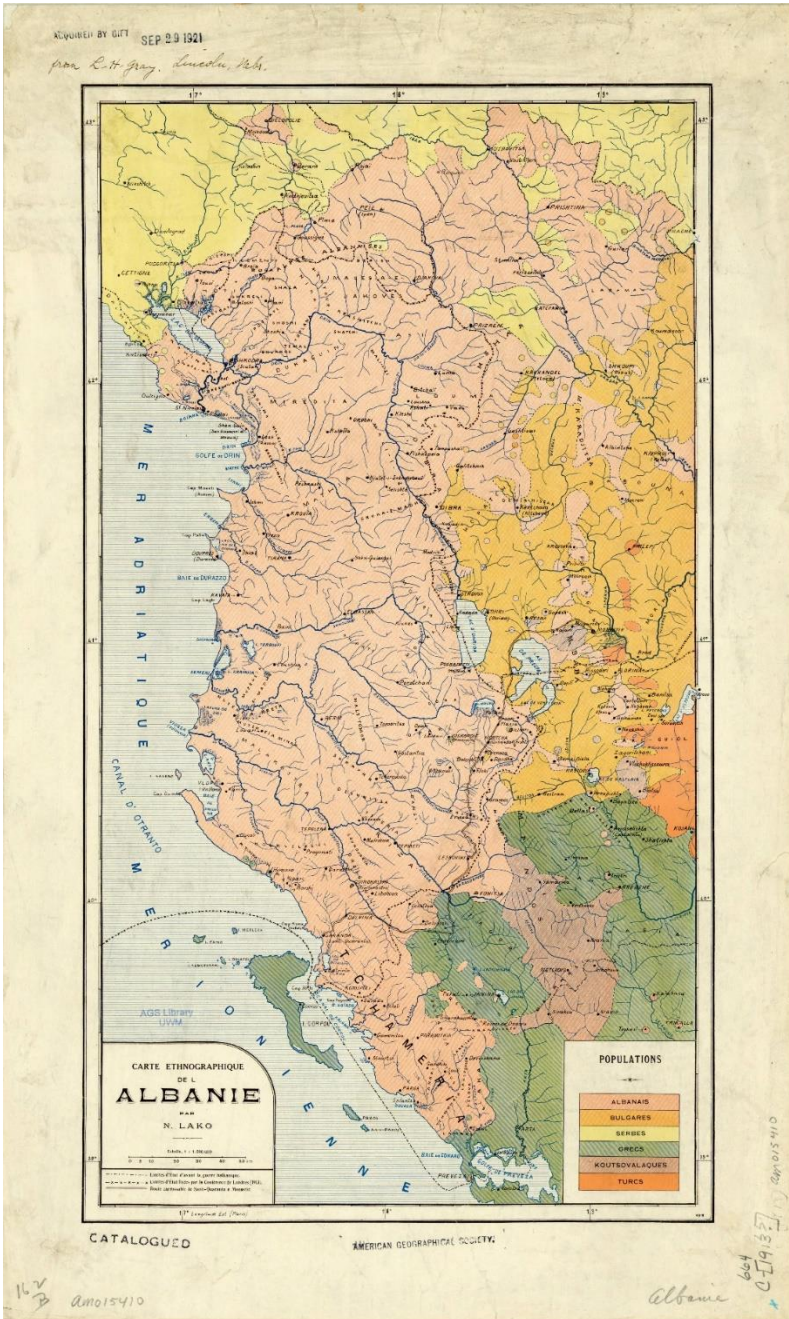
ACQUIRED BY GIFT SEP 29 1921
from R. H. Gray, Lincoln, Nebr.

17°
18°
19°

MER ADRIATIQUE
CANAL D'OTRANTO
MER IONIENNE

GOLFE DE DRIN
BAIE DE DURAZZO

PEJA
PRIZREN
DIBRA
TCHAMERIA

AGS Library
UWM

CARTE ETHNOGRAPHIQUE
DE L'
ALBANIE
PAR
N. LAKO

Échelle 1:1.000.000

Limites d'État d'avant la guerre balkanique.
Limites d'État fixées par la Conférence de Londres (1913).
Route carrossable de Santi-Quaranta à Monastir.

POPULATIONS

| |
|---|
| ALBANAIS |
| BULGARES |
| SERBES |
| GRECS |
| KOUTSOVALAQUES |
| TURCS |

17° Longitude Est (Paris)
18°
19°

CATALOGUED
AMERICAN GEOGRAPHICAL SOCIETY

16 V/B
am015410

Albanie
664
C-[1913?]
am015410